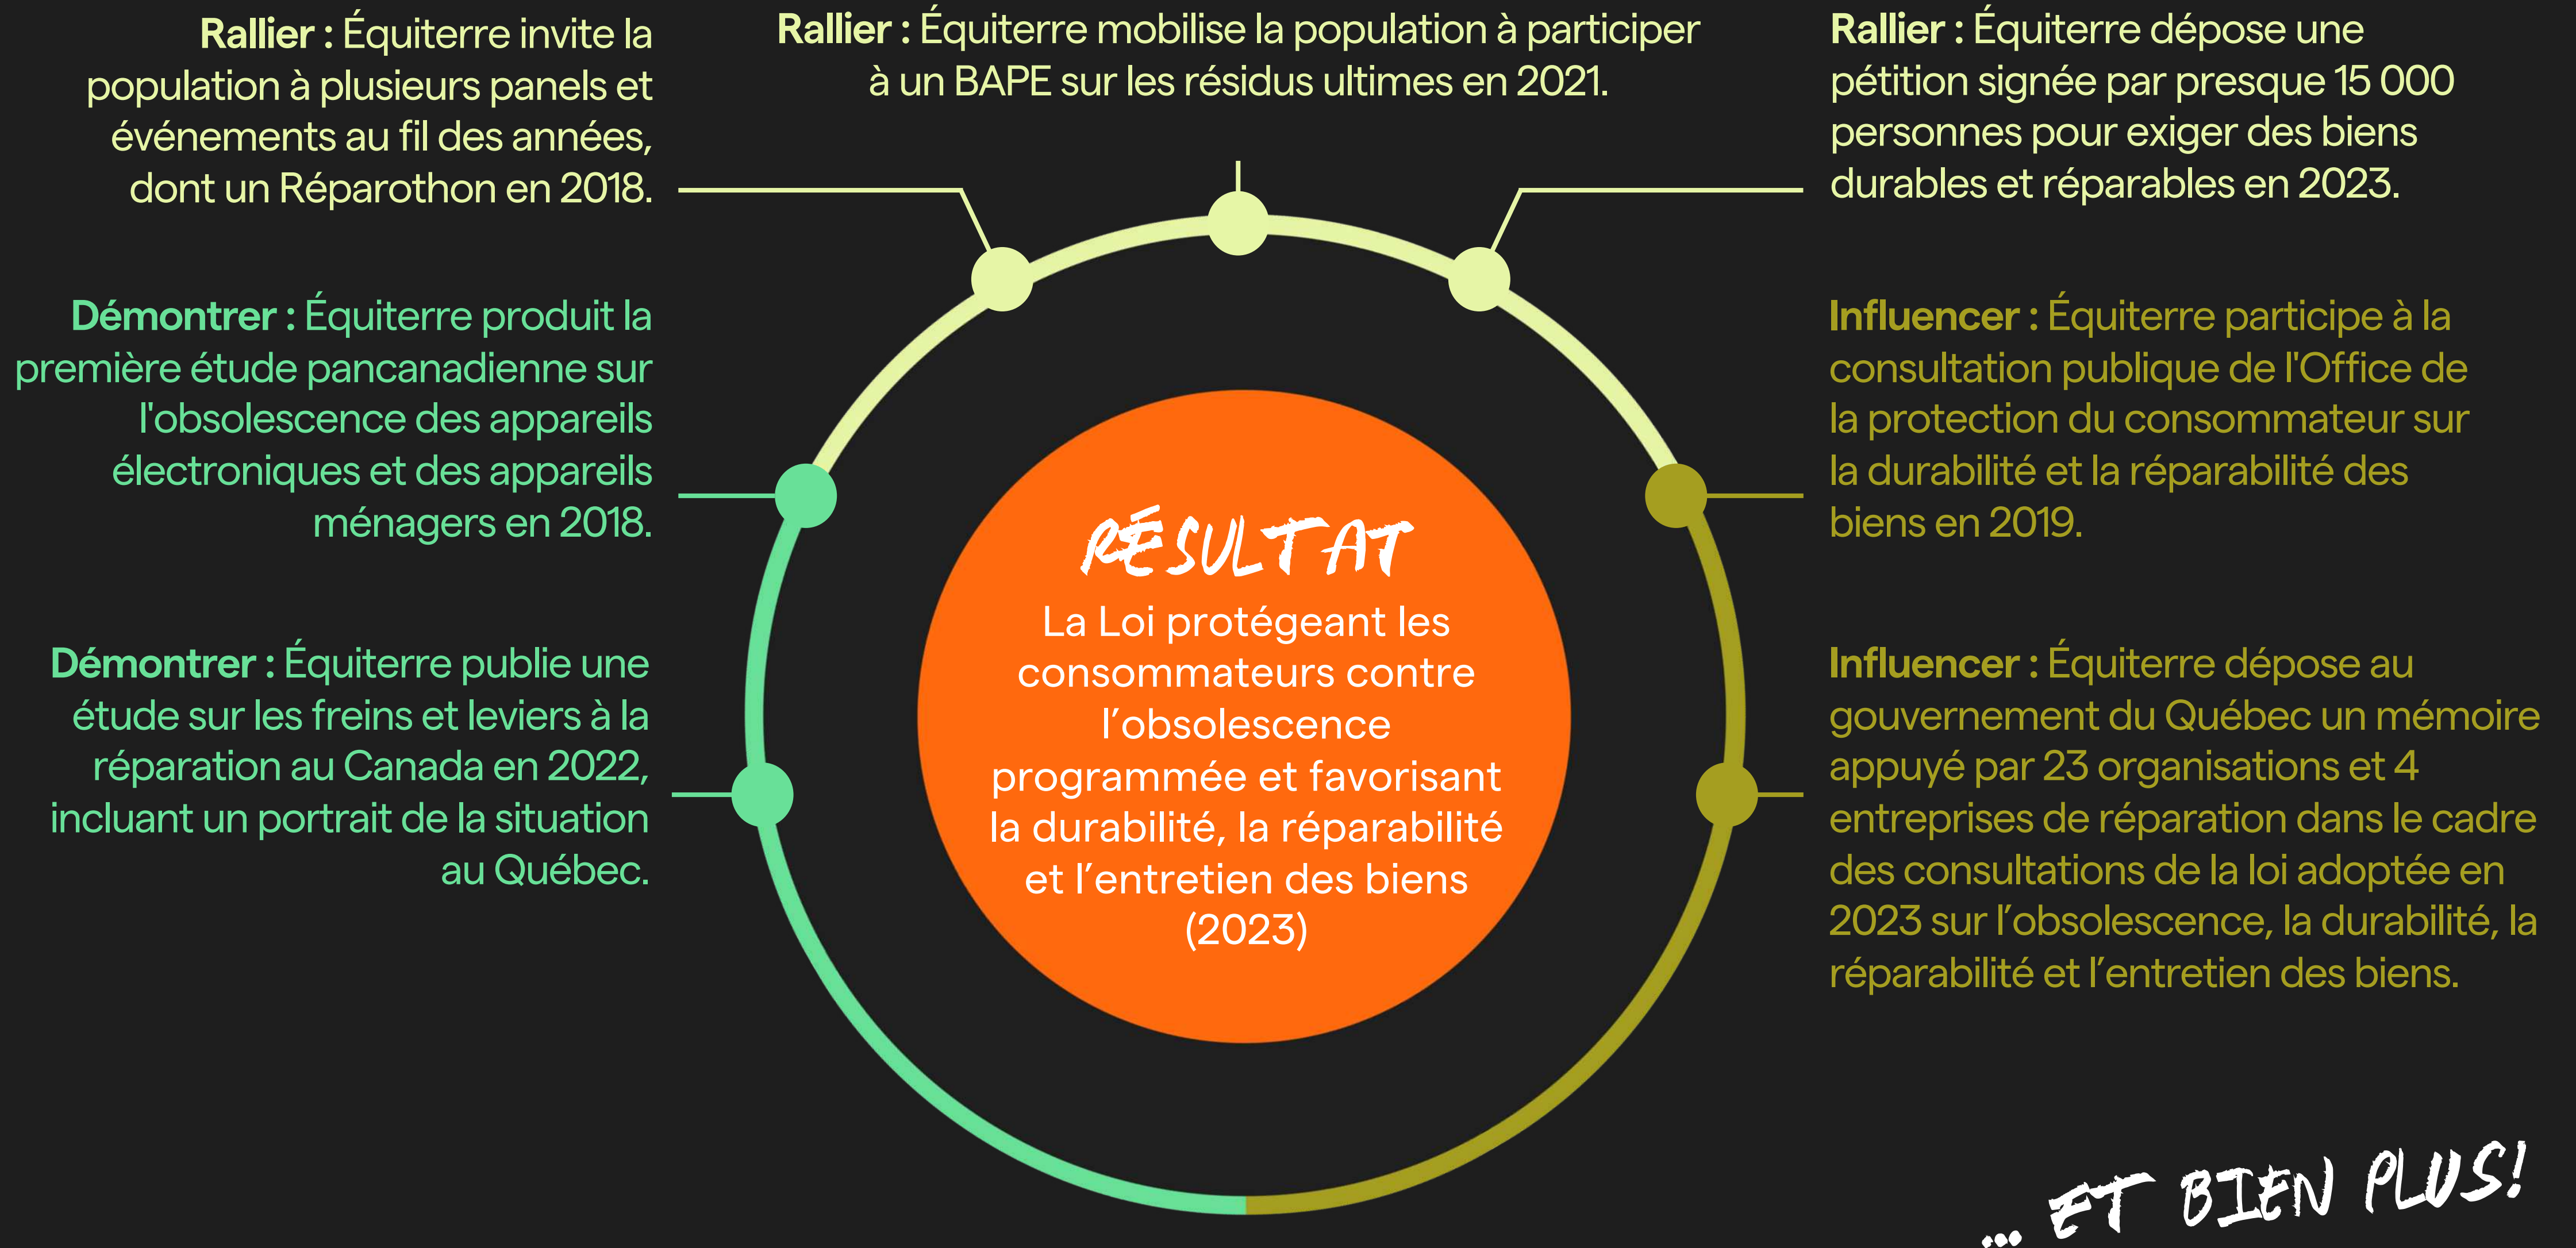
Rallier : Équiterre invite la population à plusieurs panels et événements au fil des années, dont un Réparothon en 2018.

Rallier : Équiterre mobilise la population à participer à un BAPE sur les résidus ultimes en 2021.

Rallier : Équiterre dépose une pétition signée par presque 15 000 personnes pour exiger des biens durables et réparables en 2023.

Démontrer : Équiterre produit la première étude pancanadienne sur l'obsolescence des appareils électroniques et des appareils ménagers en 2018.

Influencer : Équiterre participe à la consultation publique de l'Office de la protection du consommateur sur la durabilité et la réparabilité des biens en 2019.

RÉSULTAT

La Loi protégeant les consommateurs contre l'obsolescence programmée et favorisant la durabilité, la réparabilité et l'entretien des biens (2023)

Démontrer : Équiterre publie une étude sur les freins et leviers à la réparation au Canada en 2022, incluant un portrait de la situation au Québec.

Influencer : Équiterre dépose au gouvernement du Québec un mémoire appuyé par 23 organisations et 4 entreprises de réparation dans le cadre des consultations de la loi adoptée en 2023 sur l'obsolescence, la durabilité, la réparabilité et l'entretien des biens.

... ET BIEN PLUS!